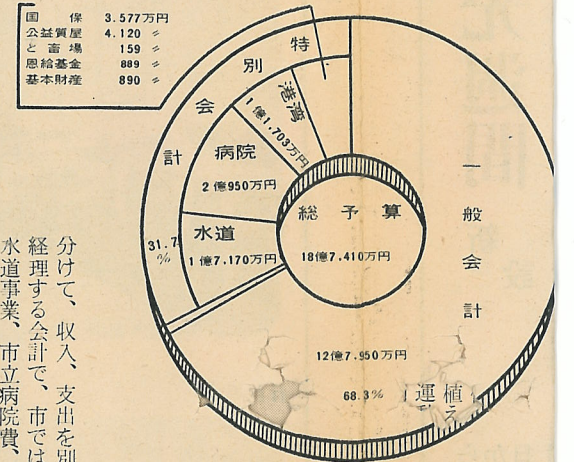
| | |
|---|---|
| 国　保 | 3.577万円 |
| 公益質屋 | 4.120 〃 |
| と 畜 場 | 159 〃 |
| 恩給基金 | 889 〃 |
| 基本財産 | 890 〃 |

特別会計

港湾
1億1.703万円

病院
2億950万円

水道
1億7.170万円

31.7%

総予算
18億7.410万円

一般会計

12億7.950万円

68.3%

分けて、収入、支出を別
経理する会計で、市では
水道事業、市立病院費、

運
植え